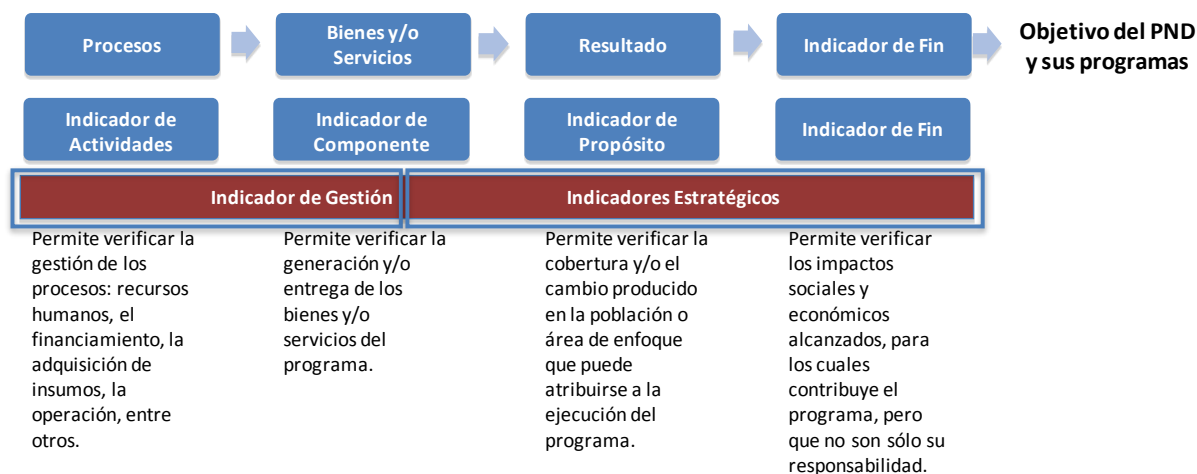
Procesos

Bienes y/o Servicios

Resultado

Indicador de Fin

Objetivo del PND y sus programas

Indicador de Actividades

Indicador de Componente

Indicador de Propósito

Indicador de Fin

Indicador de Gestión

Indicadores Estratégicos

Permite verificar la gestión de los procesos: recursos humanos, el financiamiento, la adquisición de insumos, la operación, entre otros.

Permite verificar la generación y/o entrega de los bienes y/o servicios del programa.

Permite verificar la cobertura y/o el cambio producido en la población o área de enfoque que puede atribuirse a la ejecución del programa.

Permite verificar los impactos sociales y económicos alcanzados, para los cuales contribuye el programa, pero que no son sólo su responsabilidad.